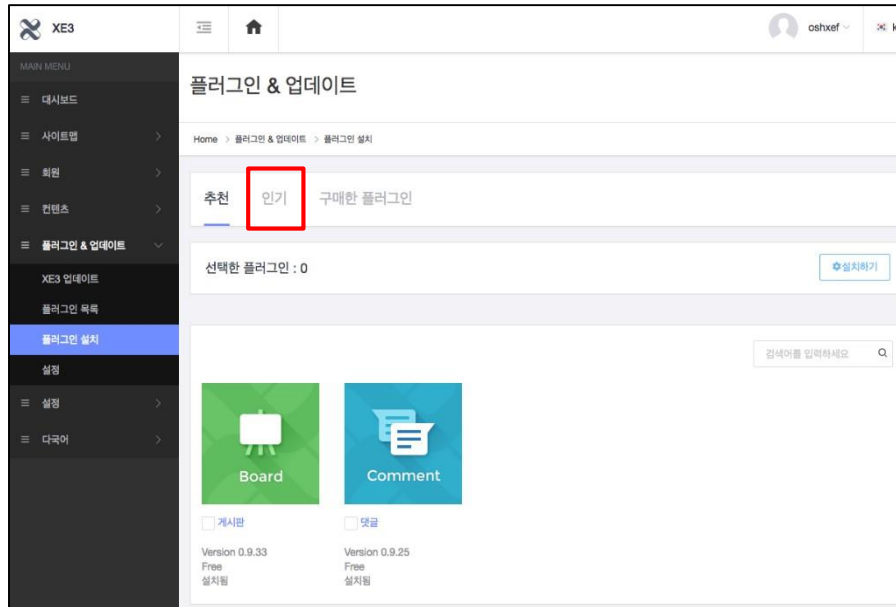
XE3

oshxef

MAIN MENU

대시보드

사이트맵

회원

컨텐츠

플러그인 & 업데이트

XE3 업데이트

플러그인 목록

플러그인 설치

설정

설정

다국어

플러그인 & 업데이트

Home > 플러그인 & 업데이트 > 플러그인 설치

추천 인기 구매한 플러그인

선택한 플러그인 : 0

설치하기

검색어를 입력하세요

Board

게시판

Version 0.9.33
Free
설치됨

Comment

댓글

Version 0.9.25
Free
설치됨